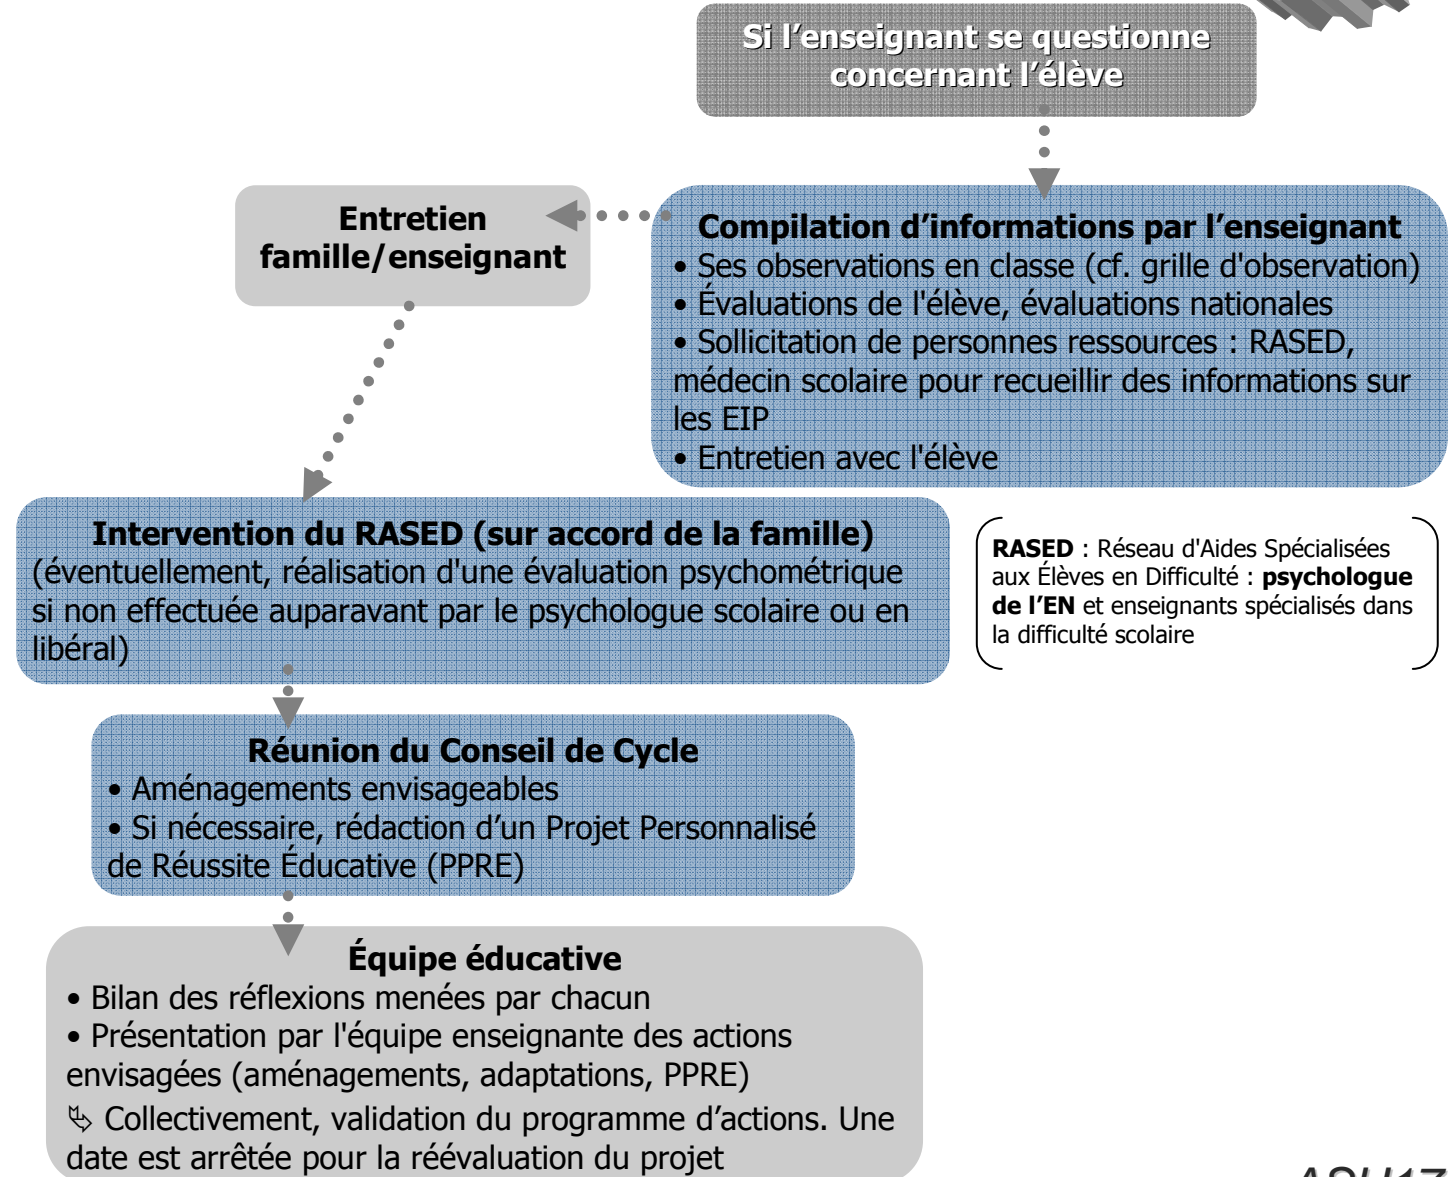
Si l’enseignant se questionne concernant l’élève

Entretien famille/enseignant

Compilation d’informations par l’enseignant
• Ses observations en classe (cf. grille d'observation)
• Évaluations de l'élève, évaluations nationales
• Sollicitation de personnes ressources : RASED, médecin scolaire pour recueillir des informations sur les EIP
• Entretien avec l'élève

Intervention du RASED (sur accord de la famille)
(éventuellement, réalisation d'une évaluation psychométrique si non effectuée auparavant par le psychologue scolaire ou en libéral)

RASED : Réseau d'Aides Spécialisées aux Élèves en Difficulté : psychologue de l’EN et enseignants spécialisés dans la difficulté scolaire

Réunion du Conseil de Cycle
• Aménagements envisageables
• Si nécessaire, rédaction d’un Projet Personnalisé de Réussite Éducative (PPRE)

Équipe éducative
• Bilan des réflexions menées par chacun
• Présentation par l'équipe enseignante des actions envisagées (aménagements, adaptations, PPRE)
↳ Collectivement, validation du programme d’actions. Une date est arrêtée pour la réévaluation du projet

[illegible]